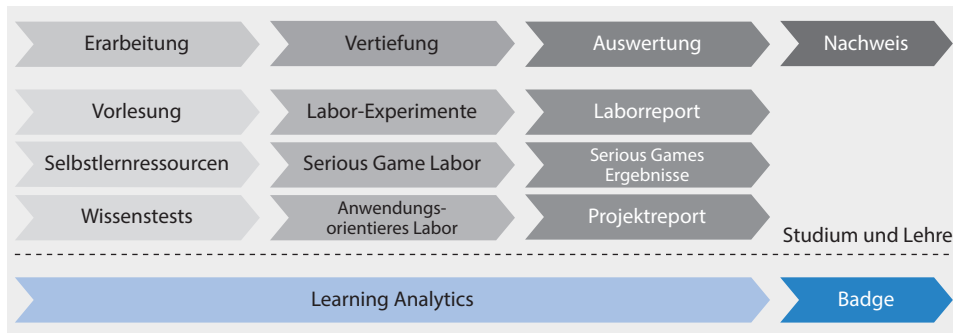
Erarbeitung
Vertiefung
Auswertung
Nachweis

Vorlesung
Labor-Experimente
Laborreport

Selbstlernressourcen
Serious Game Labor
Serious Games Ergebnisse

Wissenstests
Anwendungsorientieres Labor
Projektreport

Studium und Lehre

Learning Analytics
Badge